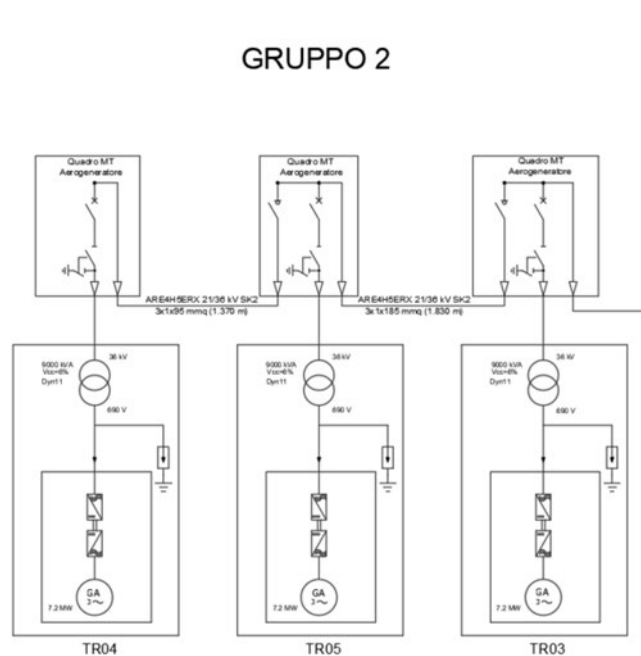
GRUPPO 2

Quadro MT
Aerogeneratore

Quadro MT
Aerogeneratore

Quadro MT
Aerogeneratore

ARE4H5ERX 21/36 kV SK2
3x1x95 mmq (1.370 m)

ARE4H5ERX 21/36 kV SK2
3x1x185 mmq (1.830 m)

9000 kVA
Vcc=6%
Dyn11
36 kV
690 V

9000 kVA
Vcc=6%
Dyn11
36 kV
690 V

9000 kVA
Vcc=6%
Dyn11
36 kV
690 V

GA
3 ~
7.2 MW

GA
3 ~
7.2 MW

GA
3 ~
7.2 MW

TR04

TR05

TR03